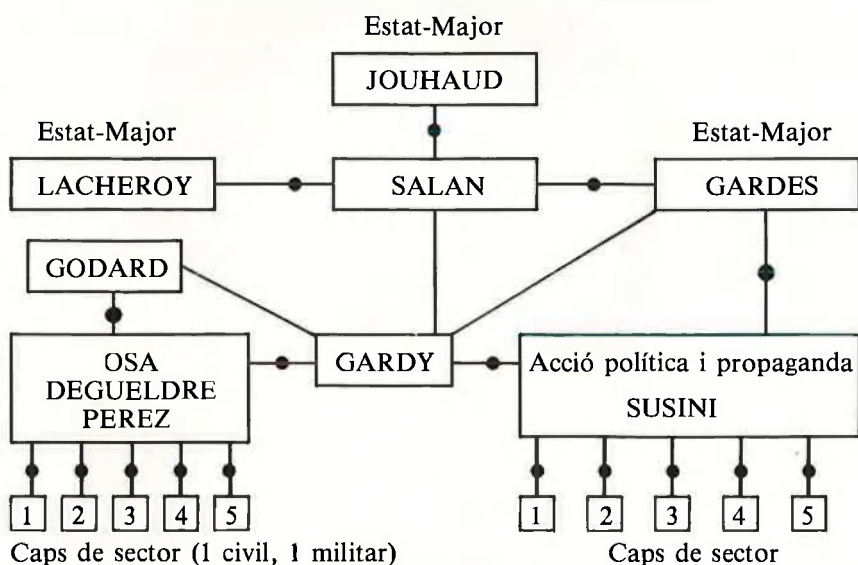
Estat-Major
JOUHAUD

Estat-Major
LACHEROY

SALAN

Estat-Major
GARDES

GODARD

OSA
DEGUELDRE
PEREZ

GARDY

Acció política i propaganda
SUSINI

1 2 3 4 5
Caps de sector (1 civil, 1 militar)

1 2 3 4 5
Caps de sector